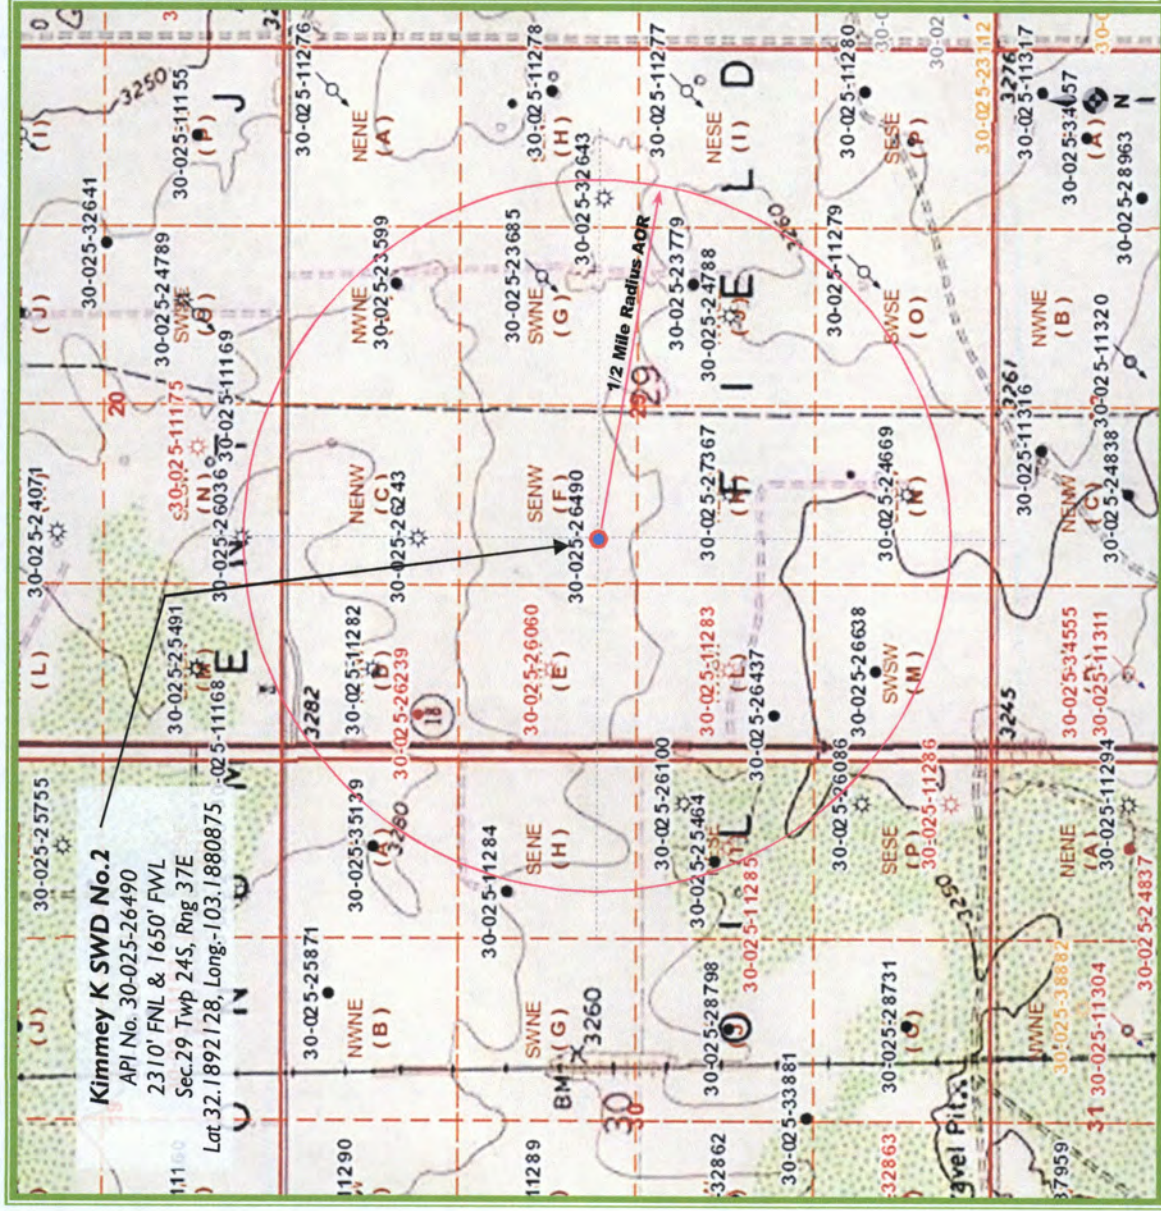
Kimmey K SWD No.2
API No. 30-025-26490
2310' FNL & 1650' FWL
Sec.29 Twp 24S, Rng 37E
Lat 32.1892128, Long.-103.1880875

1/2 Mile Radius AOR

30-025-26490
SENW
(F)
30-025-26060
(E)
30-025-26243
NENW
(C)
30-025-11282
(D)
30-025-26239
30-025-23599
NWNE
30-025-23685
SWNE
(G)
30-025-32643
30-025-11278
(H)
30-025-11276
NENE
(A)
30-025-11277
NESE
(I)
30-025-23779
30-025-24788
(J)
30-025-27367
(K)
30-025-11283
(L)
30-025-26437
30-025-24669
(N)
30-025-26638
SWSW
(M)
30-025-11279
SWSE
(O)
30-025-11280
SESE
(P)
30-025-11313
30-025-11317
30-025-34557
(A)
30-025-28963
NWNE
(B)
30-025-11320
30-025-11316
NENW
(C)
30-025-24838
30-025-34555
30-025-11311
30-025-11294
30-025-26086
30-025-11286
SESE
(P)
30-025-26100
30-025-25464
30-025-11285
30-025-11284
SENE
(H)
30-025-35139
(A)
30-025-11168
30-025-25491
(M)
30-025-24071
30-025-26036
(N)
30-025-11175
30-025-11169
SWSE
(O)
30-025-24789
30-025-32641
30-025-11155
(P)
(J)
(I)
(L)
30-025-25755
(J)
30-025-25871
NWNE
(B)
SWNE
(G)
3260
BM
30-025-28798
30-025-33881
30-025-28731
(O)
30-025-38882
NWNE
30-025-11304
30-025-24837
NENE
(A)
30-025-23112
3250
3260
3261
3276
3282
3245
20
29
30
31
18
11290
11289
32862
32863
37959
11160
Gravel Pit
J
D
E
I
F
L
O
N